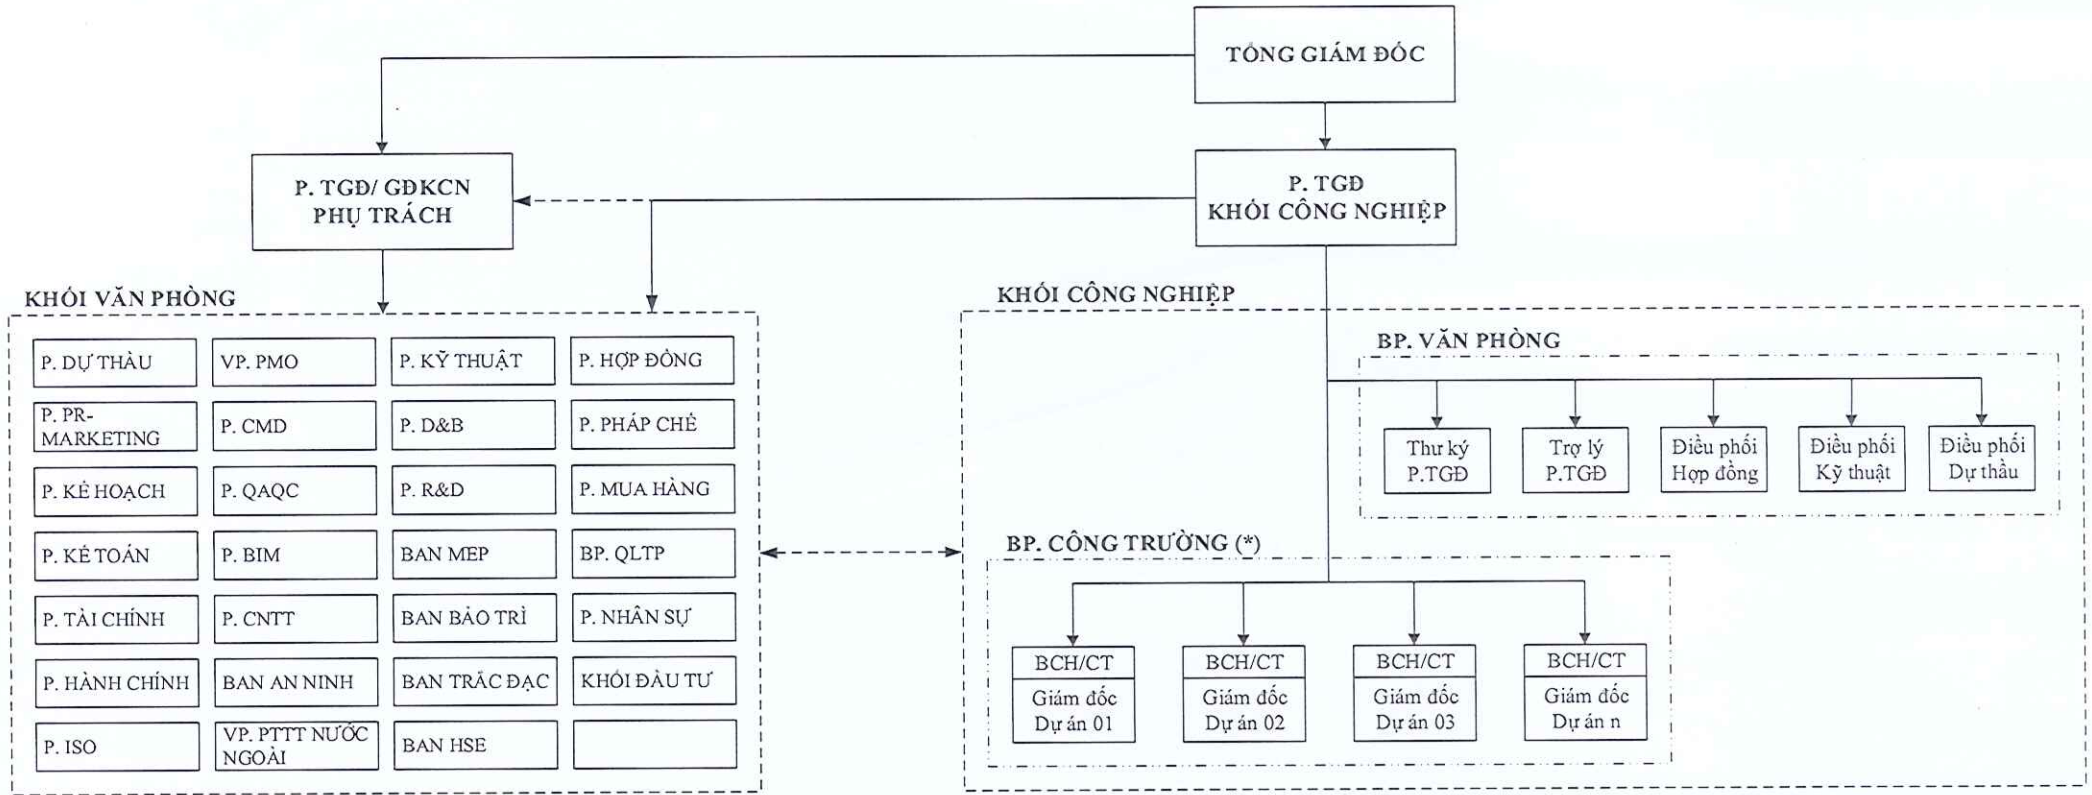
TỔNG GIÁM ĐỐC

P. TGĐ/ GĐKCN
PHỤ TRÁCH

P. TGĐ
KHỐI CÔNG NGHIỆP

KHỐI VĂN PHÒNG

| P. DỰ THẦU | VP. PMO | P. KỸ THUẬT | P. HỢP ĐỒNG |
|---|---|---|---|
| P. PR-MARKETING | P. CMD | P. D&B | P. PHÁP CHẾ |
| P. KẾ HOẠCH | P. QAQC | P. R&D | P. MUA HÀNG |
| P. KẾ TOÁN | P. BIM | BAN MEP | BP. QLTP |
| P. TÀI CHÍNH | P. CNTT | BAN BẢO TRÌ | P. NHÂN SỰ |
| P. HÀNH CHÍNH | BAN AN NINH | BAN TRẮC ĐẠC | KHỐI ĐẦU TƯ |
| P. ISO | VP. PTTT NƯỚC NGOÀI | BAN HSE | |

KHỐI CÔNG NGHIỆP

BP. VĂN PHÒNG

Thư ký P.TGĐ

Trợ lý P.TGĐ

Điều phối Hợp đồng

Điều phối Kỹ thuật

Điều phối Dự thầu

BP. CÔNG TRƯỜNG (*)

BCH/CT
Giám đốc Dự án 01

BCH/CT
Giám đốc Dự án 02

BCH/CT
Giám đốc Dự án 03

BCH/CT
Giám đốc Dự án n